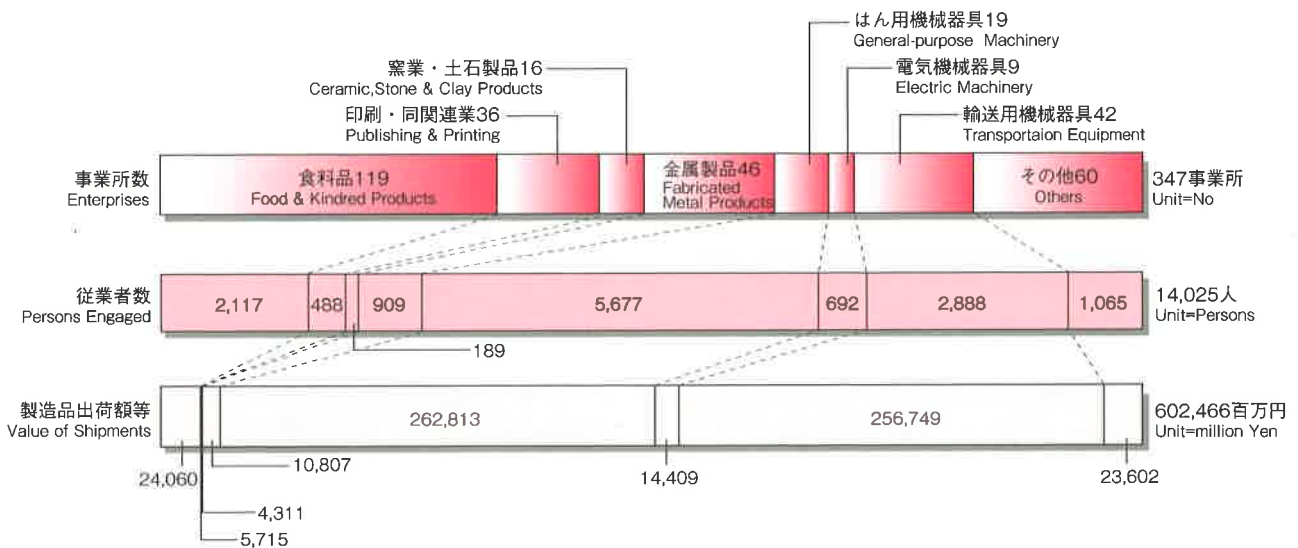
はん用機械器具19
General-purpose Machinery

窯業・土石製品16
Ceramic,Stone & Clay Products

電気機械器具9
Electric Machinery

印刷・同関連業36
Publishing & Printing

輸送用機械器具42
Transportaion Equipment

事業所数
Enterprises

食料品119
Food & Kindred Products

金属製品46
Fabricated Metal Products

その他60
Others

347事業所
Unit=No

従業者数
Persons Engaged

2,117

488

909

5,677

692

2,888

1,065

14,025人
Unit=Persons

189

製造品出荷額等
Value of Shipments

262,813

256,749

602,466百万円
Unit=million Yen

24,060

10,807

14,409

23,602

4,311

5,715